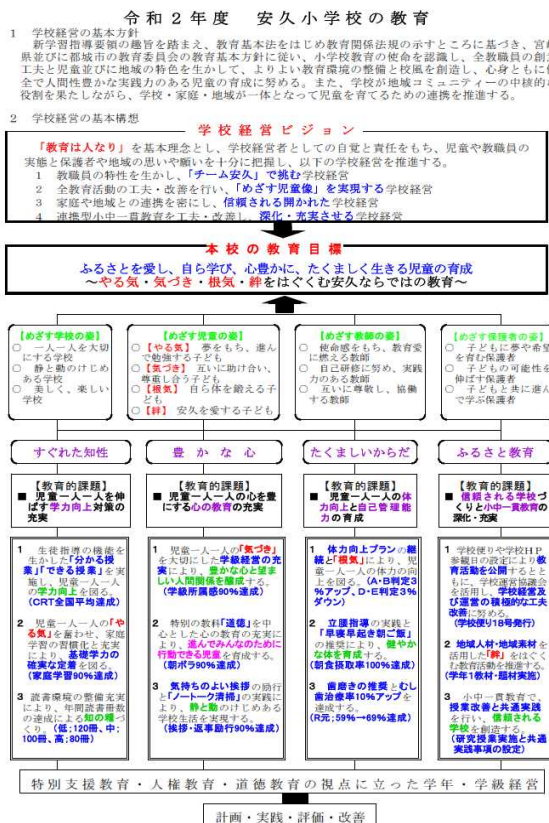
令和２年度　安久小学校の教育

１　学校経営の基本方針
新学習指導要領の趣旨を踏まえ、教育基本法をはじめ教育関係法規の示すところに基づき、宮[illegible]県並びに都城市の教育委員会の教育基本方針に従い、小学校教育の使命を認識し、全教職員の創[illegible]工夫と見識並びに地域の特色を生かして、よりよい教育環境の整備と校風を創造し、心身ともに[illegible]全て人間性豊かな実践力のある児童の育成に努める。また、学校が地域コミュニティーの中核的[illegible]役割を果たしながら、学校・家庭・地域が一体となって児童を育てるための連携を推進する。

２　学校経営の基本構想

学校経営ビジョン

「教育は人なり」を基本理念とし、学校経営者としての自覚と責任をもち、児童や教職員の実態と保護者や地域の思いや願いを十分に把握し、以下の学校経営を推進する。
１　教職員の特性を生かし、「チーム安久」で挑む学校経営
２　全教育活動の工夫・改善を行い、「めざす児童像」を実現する学校経営
３　家庭や地域との連携を密にし、信頼される開かれた学校経営
４　連携型小中一貫教育を工夫・改善し、深化・充実させる学校経営

本校の教育目標
ふるさとを愛し、自ら学び、心豊かに、たくましく生きる児童の育成
～やる気・気づき・根気・絆をはぐくむ安久ならではの教育～

【めざす学校の姿】
○　一人一人を大切にする学校
○　静と動のけじめある学校
○　美しく、楽しい学校

【めざす児童の姿】
○【やる気】夢をもち、進んで勉強する子ども
○【気づき】互いに助け合い、尊重し合う子ども
○【根気】自ら体を鍛える子ども
○【絆】安久を愛する子ども

【めざす教師の姿】
○　使命感をもち、教育愛に燃える教師
○　自己研修に努め、実践力のある教師
○　互いに尊敬し、協働する教師

【めざす保護者の姿】
○　子どもに夢や希望を育む保護者
○　子どもの可能性を伸ばす保護者
○　子どもと共に進んで学ぶ保護者

すぐれた知性

【教育的課題】
■　児童一人一人を伸ばす学力向上対策の充実

１　生徒指導の機能を生かした「分かる授業」「できる授業」を実施し、児童一人一人の学力向上を図る。
（CRT全国平均達成）

２　児童一人一人の「やる気」を高めさせ、家庭学習の習慣化と共に基礎学力の確実な定着を図る。
（家庭学習90％達成）

３　読書環境の整備充実により、年間読書冊数の達成により知の種づくりを図る。（低：120冊、中：100冊、高：80冊）

豊かな心

【教育的課題】
■　児童一人一人の心を豊かにする心の教育の充実

１　児童一人一人の「気づき」を大切にした学級経営の充実により、豊かな心と望ましい人間関係を醸成する。
（学級所属感90％達成）

２　特別の教科「道徳」を中心とした心の教育の充実により、進んでみんなのために行動できる児童を育成する。
（朝ボラ90％達成）

３　気持ちのよい挨拶の励行と「ノートーク清掃」の実践により、静と動のけじめある学校生活を実現する。
（挨拶・返事励行90％達成）

たくましいからだ

【教育的課題】
■　児童一人一人の体力向上と自己管理能力の育成

１　体力向上プランの継続と「根気」により、児童一人一人の体力の向上を図る。（A・B判定3%アップ、D・E判定3%ダウン）

２　立腰指導の実践と「早寝早起き朝ご飯」の推奨により、健やかな体を育成する。
（朝食摂取率100％達成）

３　歯磨きの推奨とむし歯治療率10％アップを達成する。
（R元；59％→69％達成）

ふるさと教育

【教育的課題】
■　信頼される学校づくりと小中一貫教育の深化・充実

１　学校便りや学校HP更新目の設定により教育活動を公開するとともに、学校運営協議会を活用し、学校経営及び運営の積極的な工夫改善に努める。
（学校便り18号発行）

２　地域人材・地域素材を活用した「絆」をはぐくむ教育活動を推進する。
（学年1教材・題材実施）

３　小中一貫教育で、授業改善と共通実践を行い、信頼される学校を創造する。
（研究授業実施と共通実践事項の設定）

特別支援教育・人権教育・道徳教育の視点に立った学年・学級経営

計画・実践・評価・改善